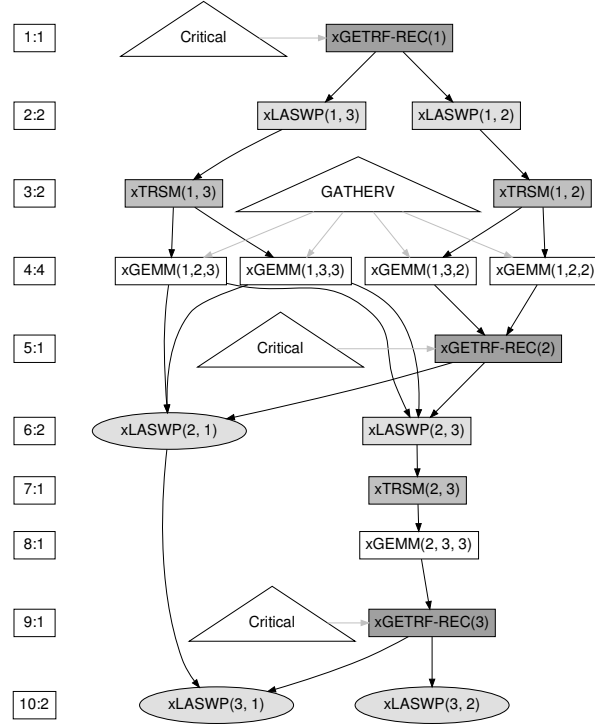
1:1
Critical
xGETRF-REC(1)

2:2
xLASWP(1, 3)
xLASWP(1, 2)

3:2
xTRSM(1, 3)
GATHERV
xTRSM(1, 2)

4:4
xGEMM(1,2,3)
xGEMM(1,3,3)
xGEMM(1,3,2)
xGEMM(1,2,2)

5:1
Critical
xGETRF-REC(2)

6:2
xLASWP(2, 1)
xLASWP(2, 3)

7:1
xTRSM(2, 3)

8:1
xGEMM(2, 3, 3)

9:1
Critical
xGETRF-REC(3)

10:2
xLASWP(3, 1)
xLASWP(3, 2)